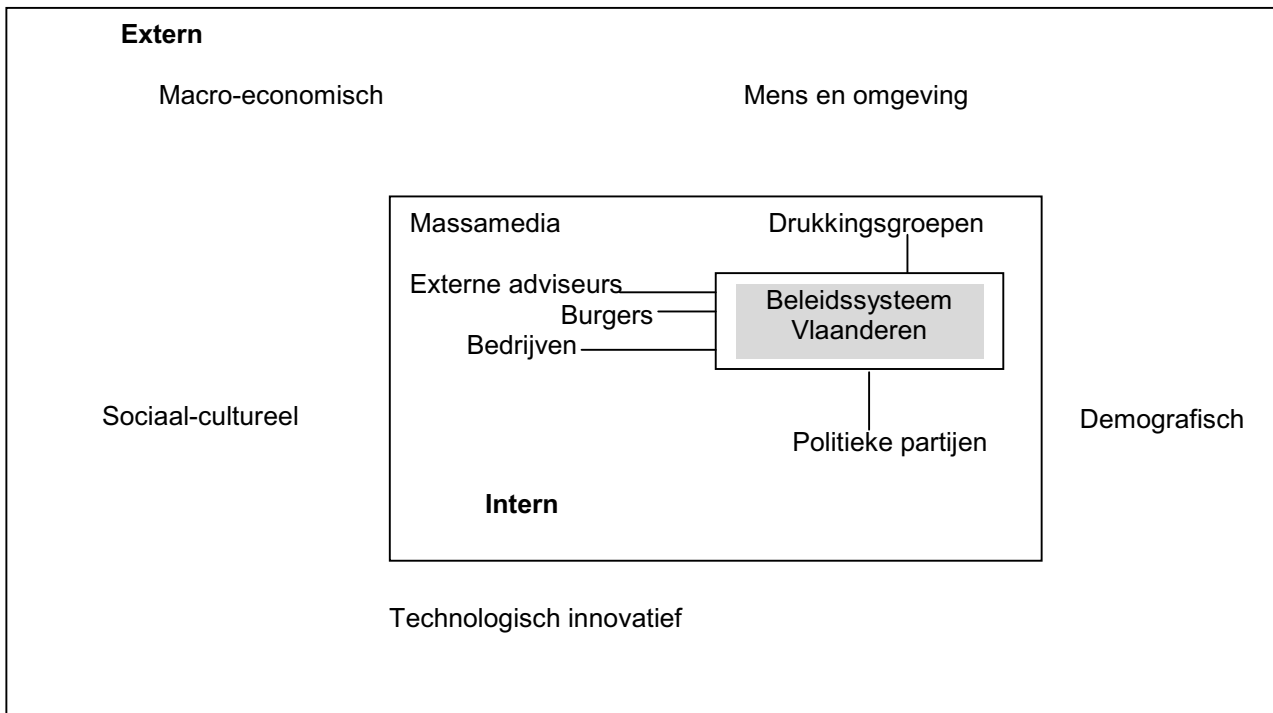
Extern

Macro-economisch

Mens en omgeving

Massamedia

Drukkingsgroepen

Externe adviseurs

Burgers

Bedrijven

Beleidssysteem Vlaanderen

Sociaal-cultureel

Demografisch

Politieke partijen

Intern

Technologisch innovatief